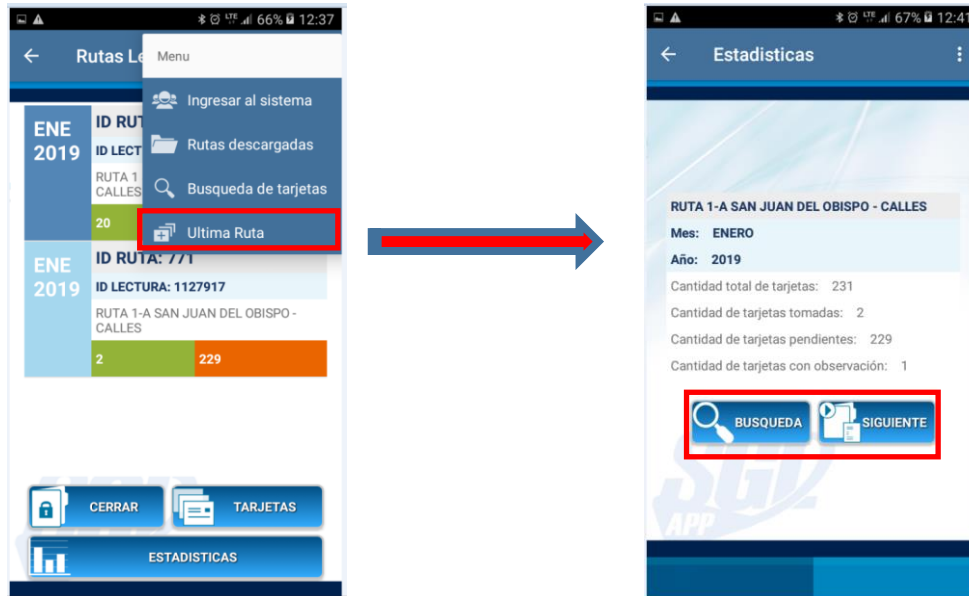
66% 12:37

Rutas Le

Menu

Ingresar al sistema

Rutas descargadas

Busqueda de tarjetas

Ultima Ruta

ENE 2019

ID RUT

ID LECTUR

RUTA 1 CALLES

20

ENE 2019

ID RUTA: 771

ID LECTURA: 1127917

RUTA 1-A SAN JUAN DEL OBISPO - CALLES

2

229

CERRAR

TARJETAS

ESTADISTICAS

67% 12:41

Estadisticas

RUTA 1-A SAN JUAN DEL OBISPO - CALLES

Mes: ENERO

Año: 2019

Cantidad total de tarjetas: 231

Cantidad de tarjetas tomadas: 2

Cantidad de tarjetas pendientes: 229

Cantidad de tarjetas con observación: 1

BUSQUEDA

SIGUIENTE

SGL APP